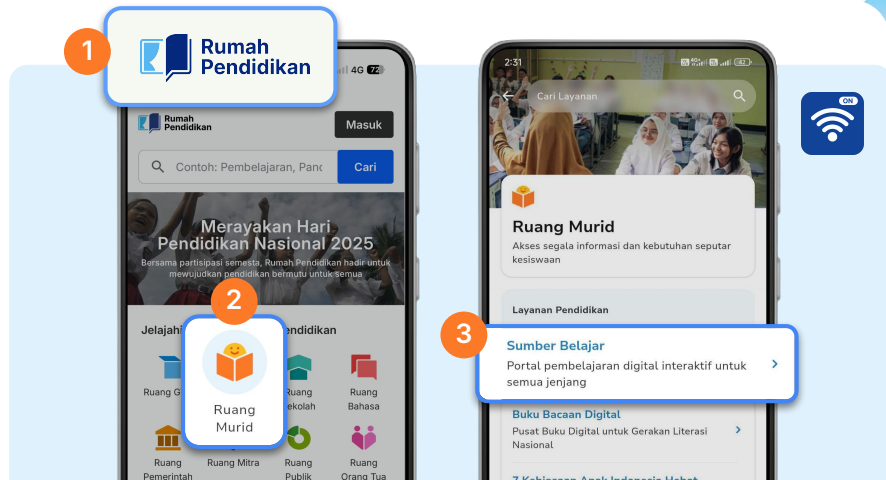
1

Rumah Pendidikan

4G 72

Rumah Pendidikan

Masuk

Contoh: Pembelajaran, Panc

Cari

Merayakan Hari Pendidikan Nasional 2025

Bersama partisipasi semesta, Rumah Pendidikan hadir untuk mewujudkan pendidikan bermutu untuk semua

2

Jelajahi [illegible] Pendidikan

Ruang G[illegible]

Ruang Murid

Ruang Sekolah

Ruang Bahasa

Ruang Pemerintah

Ruang Mitra

Ruang Publik

Ruang Orang Tua

2:31

Cari Layanan

Ruang Murid

Akses segala informasi dan kebutuhan seputar kesiswaan

Layanan Pendidikan

3

Sumber Belajar

Portal pembelajaran digital interaktif untuk semua jenjang

Buku Bacaan Digital

Pusat Buku Digital untuk Gerakan Literasi Nasional

7 Kebiasaan Anak Indonesia Hebat

ON